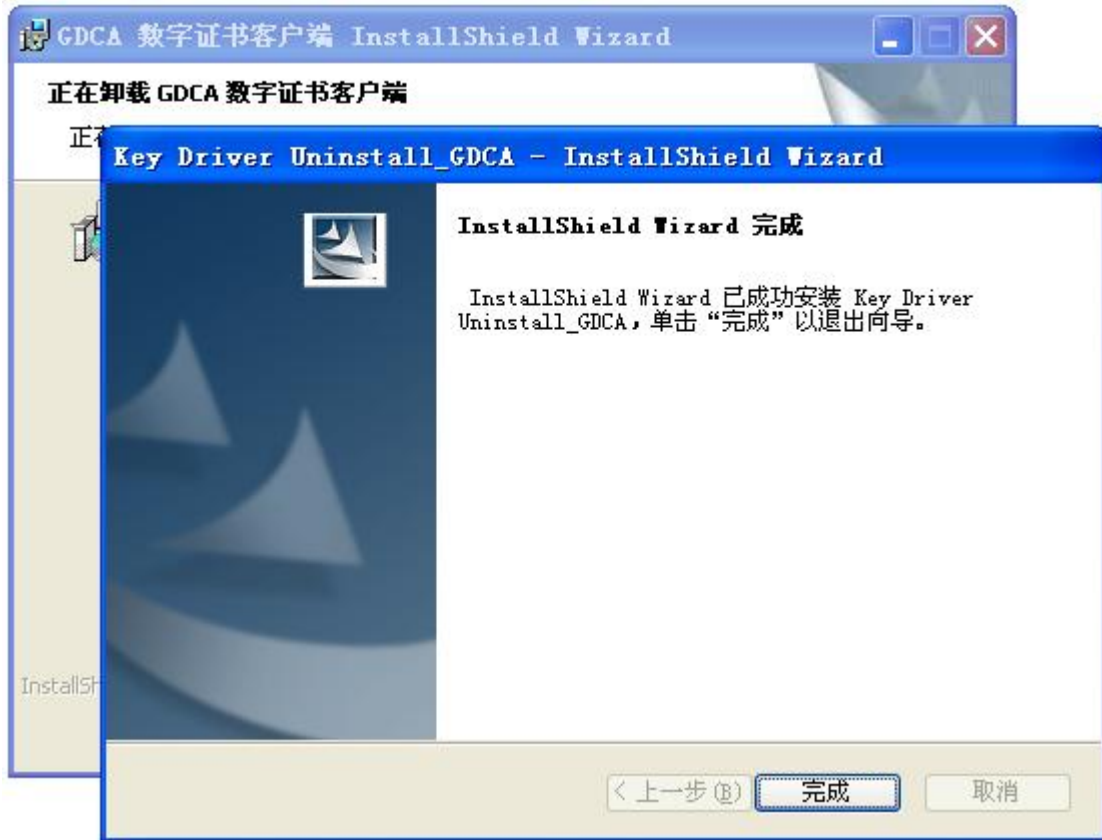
GDCA 数字证书客户端 InstallShield Wizard

正在卸载 GDCA 数字证书客户端

正

InstallSh

Key Driver Uninstall_GDCA - InstallShield Wizard

InstallShield Wizard 完成

InstallShield Wizard 已成功安装 Key Driver Uninstall_GDCA，单击“完成”以退出向导。

< 上一步(B)

完成

取消